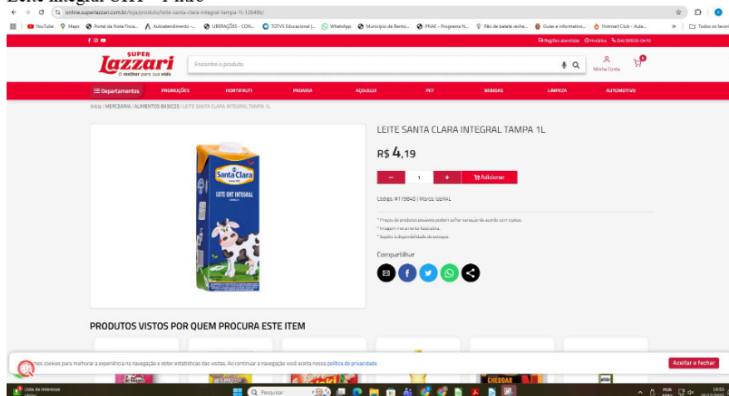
online.superlazzari.com.br/loja/produto/leite-santa-clara-integral-tampa-1l-12049/

YouTube Maps Portal da Nota Fisca... Autoatendimento - ... LIBERAÇÕES - CON... TOTVS Educacional |... WhatsApp Município de Bento... PRAC - Programa N... Pão de batata recha... Guias e informativo... Hotmart Club - Aula... Todos os favoritos

Regiões atendidas Horários (54) 99999-0410

SUPER Lazzari O melhor para sua vida

Encontre o produto

Minha Conta

Departamentos PROMOÇÕES HORTIFRUTI PADARIA AÇOUGUE PET BEBIDAS LIMPEZA AUTOMOTIVO

Início / MERCEARIA / ALIMENTOS BASICOS / LEITE SANTA CLARA INTEGRAL TAMPA 1L

Santa Clara LEITE UHT INTEGRAL

LEITE SANTA CLARA INTEGRAL TAMPA 1L

R$ 4,19

– 1 + Adicionar

Código: #11940 | Marca: SANTA

* Preços de produtos pesados podem sofrer variação de acordo com o peso.
* Imagem meramente ilustrativa.
* Sujeito à disponibilidade de estoque.

Compartilhar

PRODUTOS VISTOS POR QUEM PROCURA ESTE ITEM

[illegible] cookies para melhorar a experiência na navegação e obter estatísticas das visitas. Ao continuar a navegação você aceita nossa política de privacidade.

Aceitar e fechar

Pesquisar